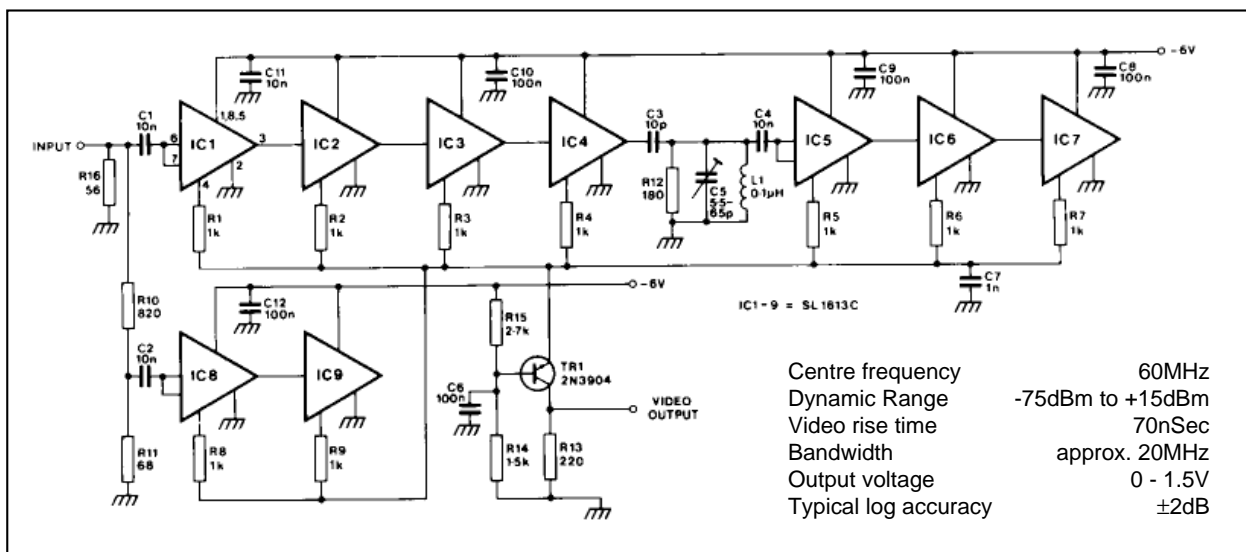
-6V

C11 10n

C10 100n

C9 100n

C8 100n

INPUT

C1 10n

1,8,5

6

7

3

2

4

IC1

IC2

IC3

IC4

C3 10p

C4 10n

IC5

IC6

IC7

R16 56

R1 1k

R2 1k

R3 1k

R4 1k

R12 180

C5 5·5-65p

L1 0·1µH

R5 1k

R6 1k

R7 1k

C7 1n

-6V

R10 820

C12 100n

IC1-9 = SL1613C

C2 10n

IC8

IC9

R15 2·7k

TR1 2N3904

C6 100n

VIDEO OUTPUT

R11 68

R8 1k

R9 1k

R14 1·5k

R13 220

| | |
|---|---|
| Centre frequency | 60MHz |
| Dynamic Range | -75dBm to +15dBm |
| Video rise time | 70nSec |
| Bandwidth | approx. 20MHz |
| Output voltage | 0 - 1.5V |
| Typical log accuracy | ±2dB |